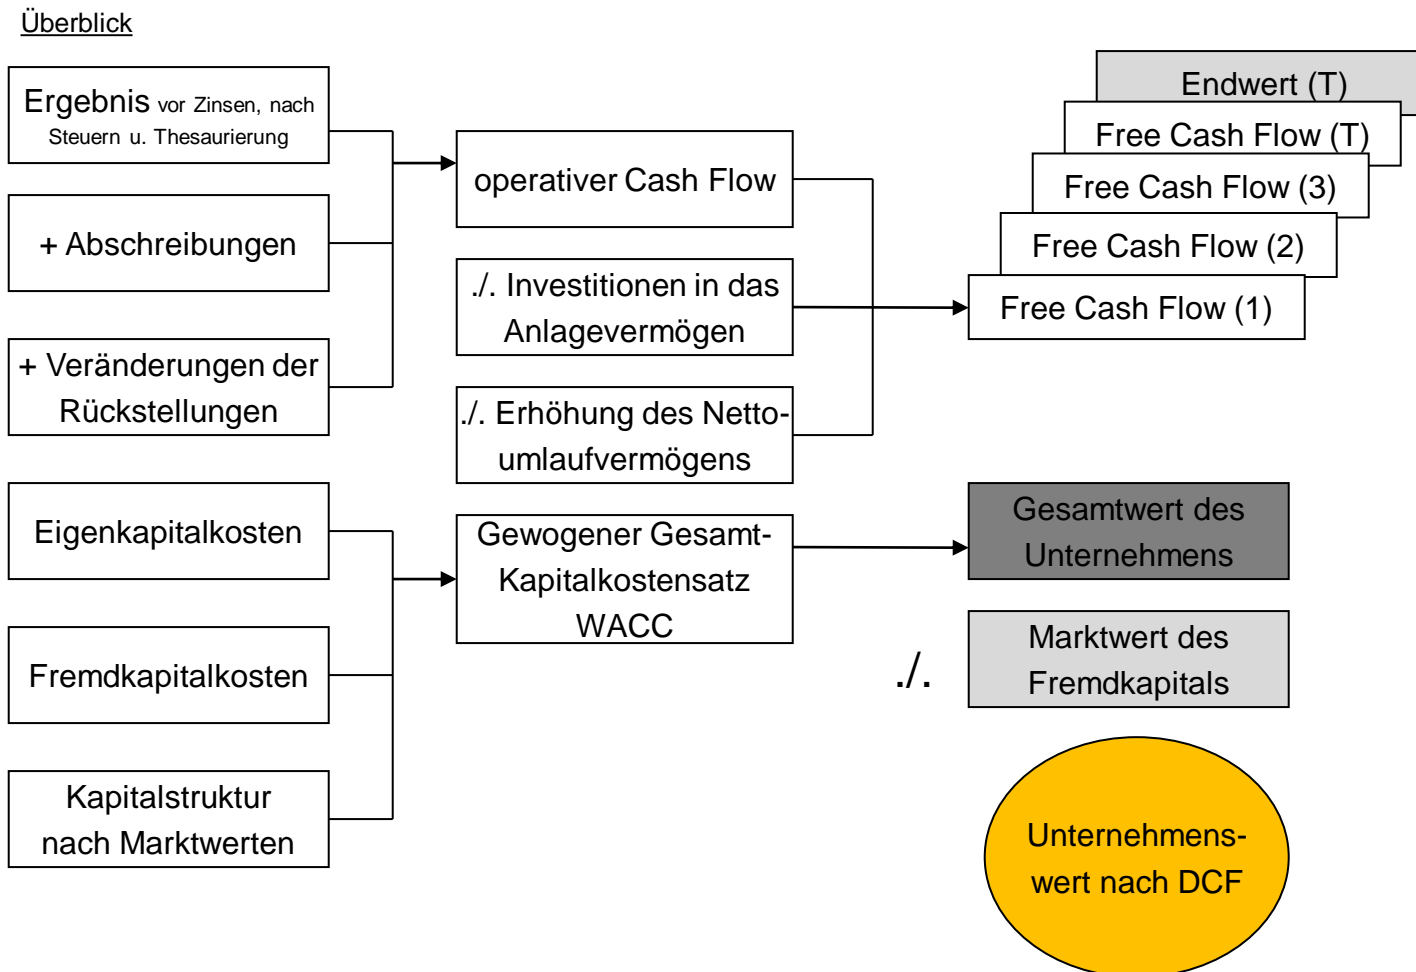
Überblick

Ergebnis vor Zinsen, nach Steuern u. Thesaurierung

+ Abschreibungen

+ Veränderungen der Rückstellungen

operativer Cash Flow

./. Investitionen in das Anlagevermögen

./. Erhöhung des Nettoumlaufvermögens

Endwert (T)

Free Cash Flow (T)

Free Cash Flow (3)

Free Cash Flow (2)

Free Cash Flow (1)

Eigenkapitalkosten

Fremdkapitalkosten

Kapitalstruktur nach Marktwerten

Gewogener Gesamt-Kapitalkostensatz WACC

Gesamtwert des Unternehmens

./.

Marktwert des Fremdkapitals

Unternehmenswert nach DCF